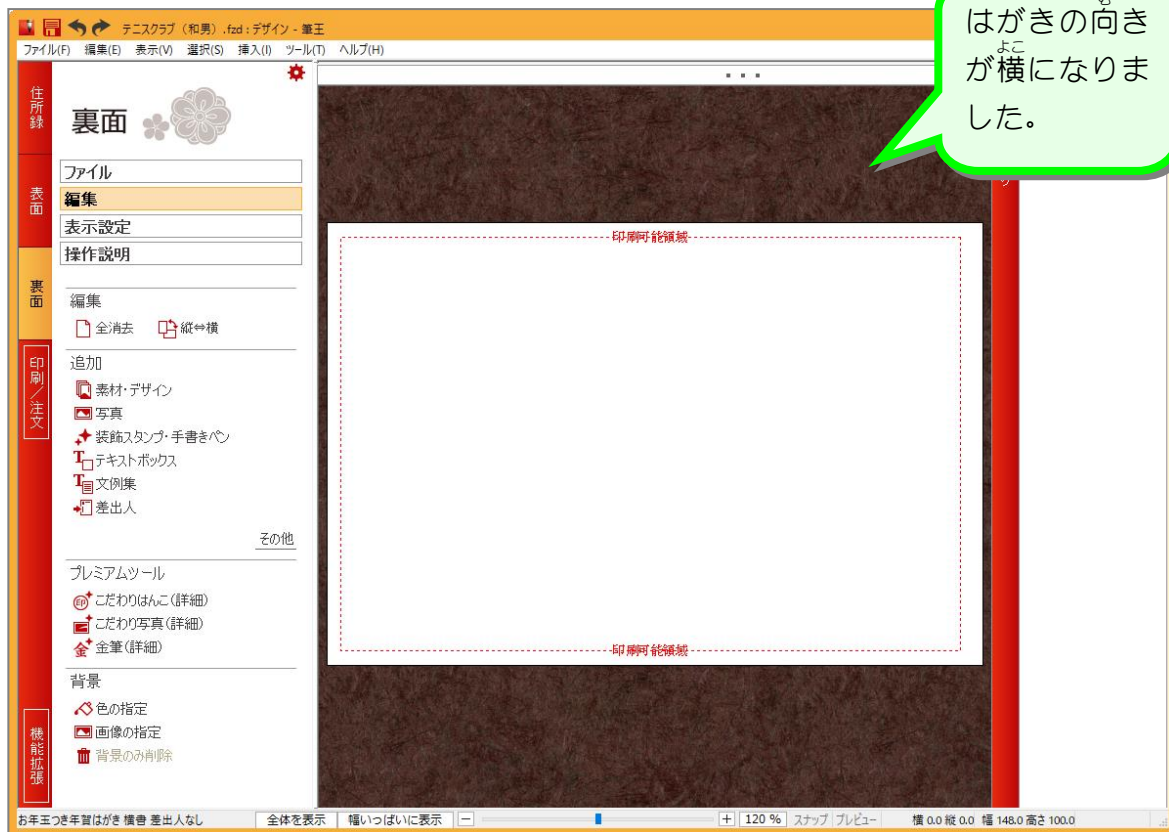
テニスクラブ（和男）.fzd : デザイン - 筆王

ファイル(F) 編集(E) 表示(V) 選択(S) 挿入(I) ツール(T) ヘルプ(H)

はがきの向き が横になりました。

住所録

表面

裏面

印刷／注文

機能拡張

裏面

ファイル

編集

表示設定

操作説明

編集

全消去 縦⇔横

追加

素材・デザイン

写真

装飾スタンプ・手書きペン

テキストボックス

文例集

差出人

その他

プレミアムツール

こだわりはんこ（詳細）

こだわり写真（詳細）

金筆（詳細）

背景

色の指定

画像の指定

背景のみ削除

印刷可能領域

印刷可能領域

お年玉つき年賀はがき 横書 差出人なし 全体を表示 幅いっぱいに表示 120 % スナップ プレビュー 横 0.0 縦 0.0 幅 148.0 高さ 100.0